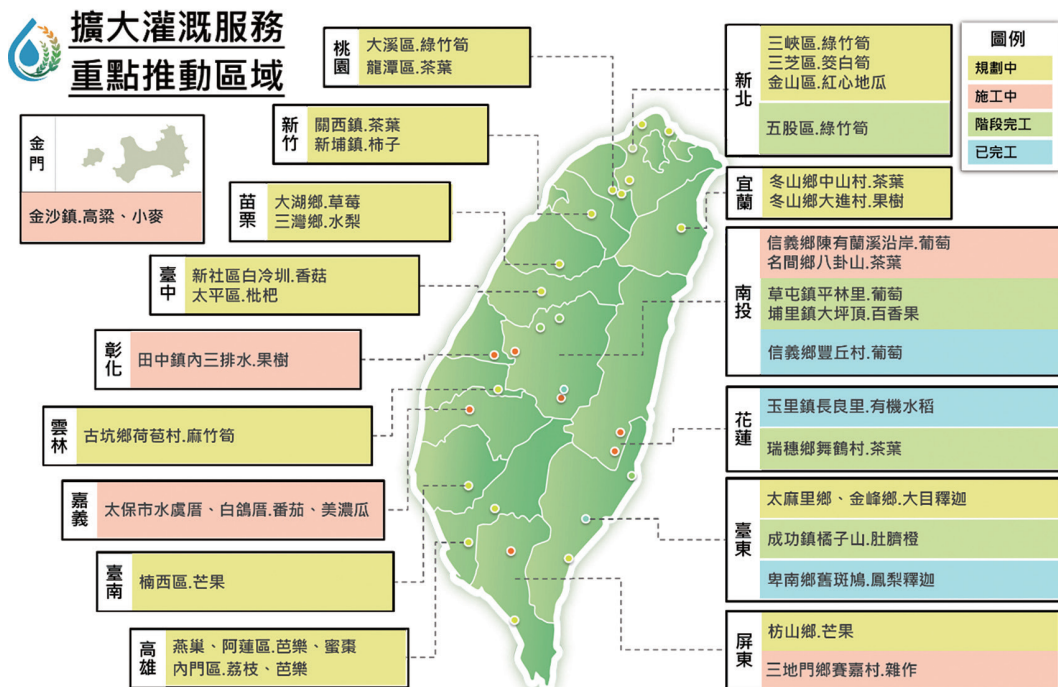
擴大灌溉服務
重點推動區域

金門
金沙鎮.高粱、小麥

桃園
大溪區.綠竹筍
龍潭區.茶葉

新竹
關西鎮.茶葉
新埔鎮.柿子

苗栗
大湖鄉.草莓
三灣鄉.水梨

臺中
新社區白冷圳.香菇
太平區.枇杷

彰化
田中鎮內三排水.果樹

雲林
古坑鄉荷苞村.麻竹筍

嘉義
太保市水虞厝、白鴿厝.番茄、美濃瓜

臺南
楠西區.芒果

高雄
燕巢、阿蓮區.芭樂、蜜棗
內門區.荔枝、芭樂

新北
三峽區.綠竹筍
三芝區.筊白筍
金山區.紅心地瓜
五股區.綠竹筍

圖例
規劃中
施工中
階段完工
已完工

宜蘭
冬山鄉中山村.茶葉
冬山鄉大進村.果樹

南投
信義鄉陳有蘭溪沿岸.葡萄
名間鄉八卦山.茶葉
草屯鎮平林里.葡萄
埔里鎮大坪頂.百香果
信義鄉豐丘村.葡萄

花蓮
玉里鎮長良里.有機水稻
瑞穗鄉舞鶴村.茶葉

臺東
太麻里鄉、金峰鄉.大目釋迦
成功鎮橘子山.肚臍橙
卑南鄉舊斑鳩.鳳梨釋迦

屏東
枋山鄉.芒果
三地門鄉賽嘉村.雜作